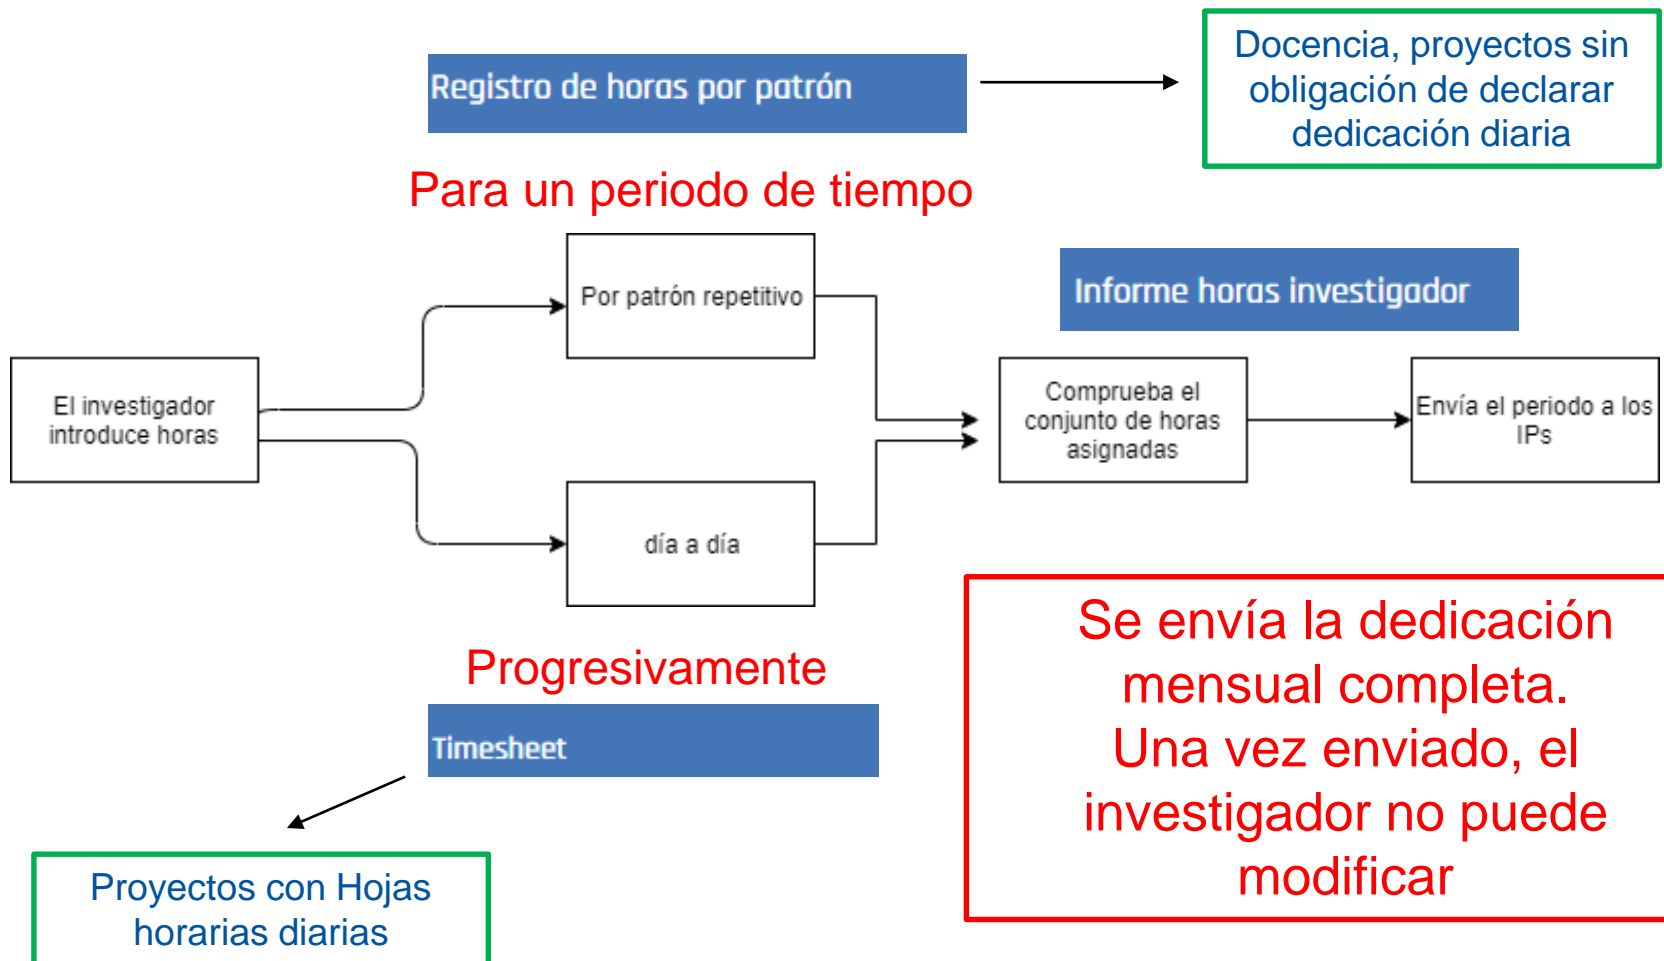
Registro de horas por patrón

Docencia, proyectos sin obligación de declarar dedicación diaria

Para un periodo de tiempo

Por patrón repetitivo

Informe horas investigador

El investigador introduce horas

Comprueba el conjunto de horas asignadas

Envía el periodo a los IPs

día a día

Se envía la dedicación mensual completa. Una vez enviado, el investigador no puede modificar

Progresivamente

Timesheet

Proyectos con Hojas horarias diarias